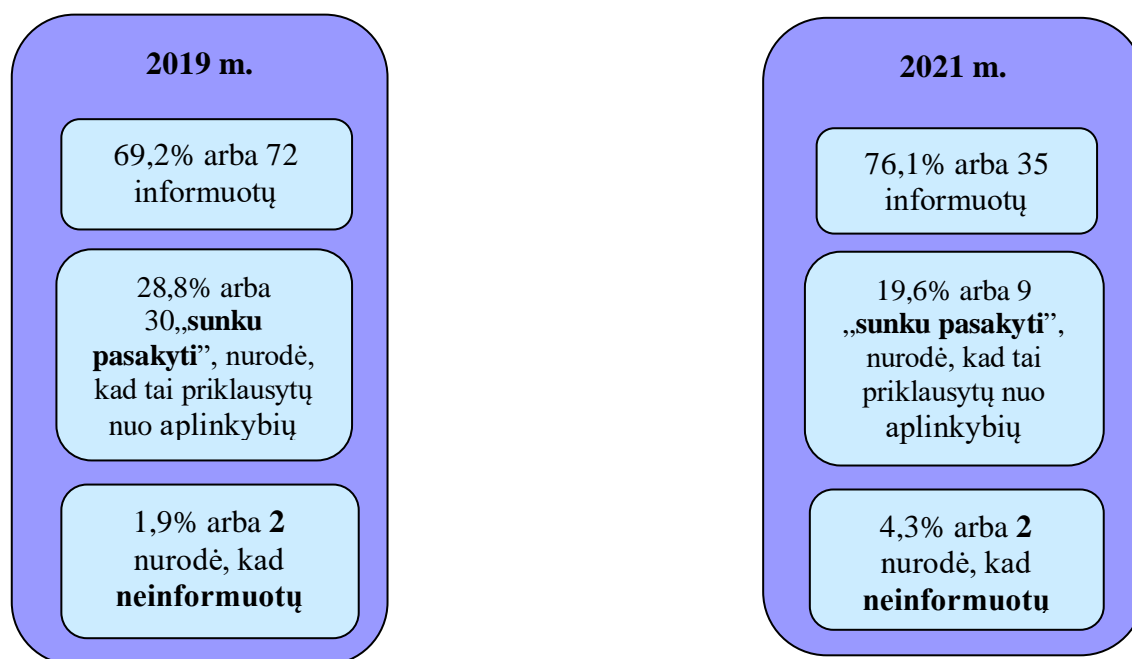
2019 m.

69,2% arba 72 informuotų

28,8% arba 30„**sunku pasakyti**", nurodė, kad tai priklausytų nuo aplinkybių

1,9% arba **2** nurodė, kad **neinformuotų**

2021 m.

76,1% arba 35 informuotų

19,6% arba 9 „**sunku pasakyti**", nurodė, kad tai priklausytų nuo aplinkybių

4,3% arba **2** nurodė, kad **neinformuotų**